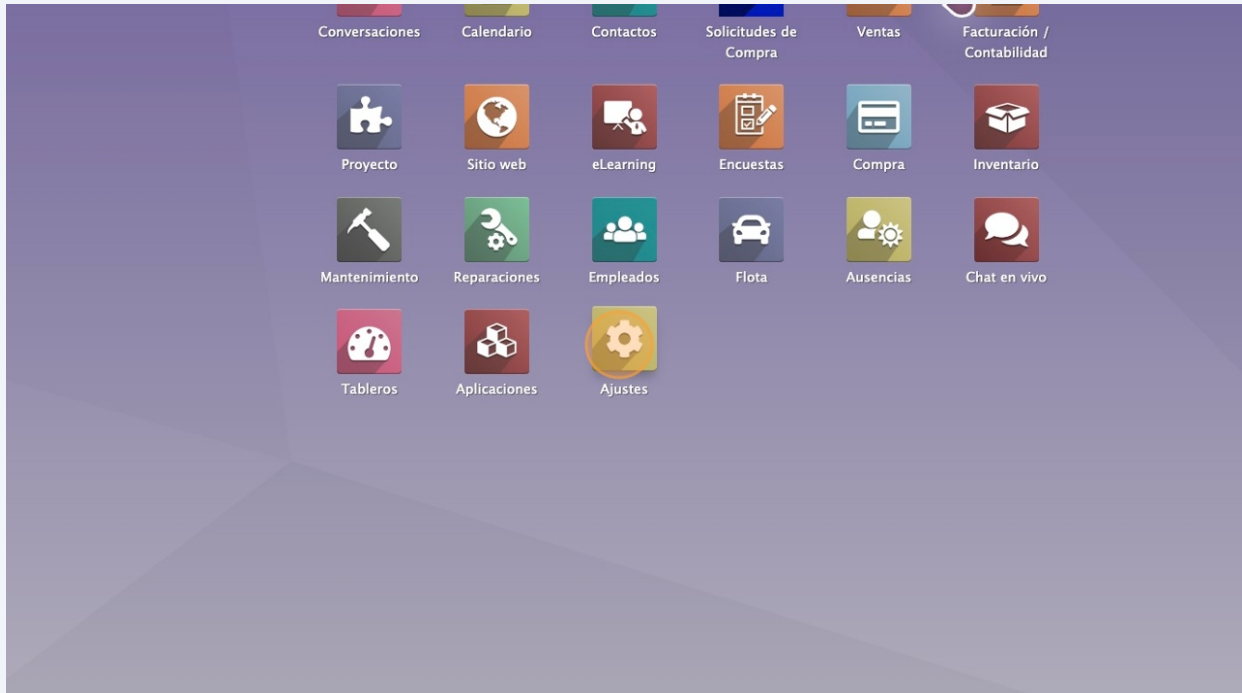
Conversaciones
Calendario
Contactos
Solicitudes de Compra
Ventas
Facturación / Contabilidad

Proyecto
Sitio web
eLearning
Encuestas
Compra
Inventario

Mantenimiento
Reparaciones
Empleados
Flota
Ausencias
Chat en vivo

Tableros
Aplicaciones
Ajustes